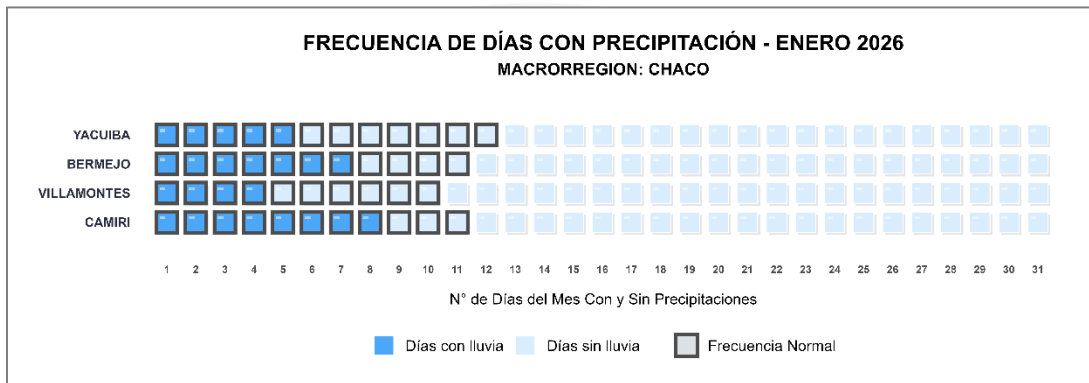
FRECUENCIA DE DÍAS CON PRECIPITACIÓN - ENERO 2026
MACRORREGION: CHACO

YACUIBA
BERMEJO
VILLAMONTES
CAMIRI

1 2 3 4 5 6 7 8 9 10 11 12 13 14 15 16 17 18 19 20 21 22 23 24 25 26 27 28 29 30 31

N° de Días del Mes Con y Sin Precipitaciones

Días con lluvia   Días sin lluvia   Frecuencia Normal